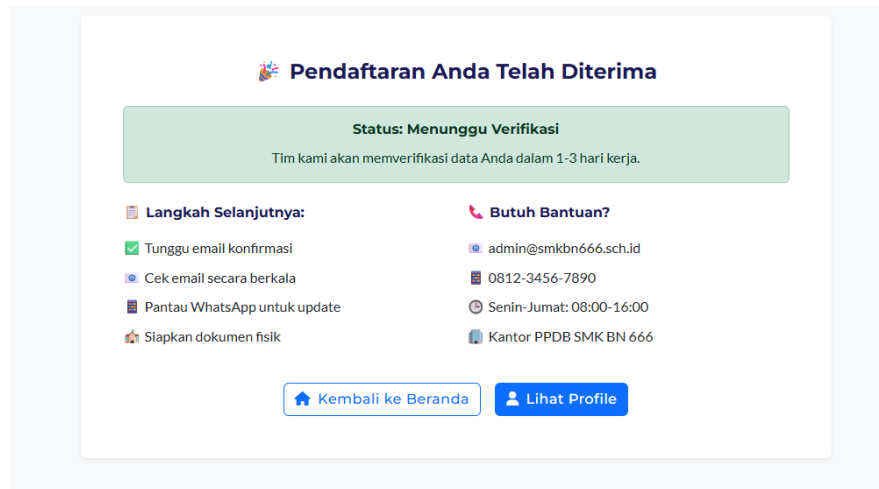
🎉 Pendaftaran Anda Telah Diterima

Status: Menunggu Verifikasi

Tim kami akan memverifikasi data Anda dalam 1-3 hari kerja.

📋 Langkah Selanjutnya:

✅ Tunggu email konfirmasi

📧 Cek email secara berkala

📱 Pantau WhatsApp untuk update

🏫 Siapkan dokumen fisik

📞 Butuh Bantuan?

📧 admin@smkbn666.sch.id

📱 0812-3456-7890

🕒 Senin-Jumat: 08:00-16:00

🏢 Kantor PPDB SMK BN 666

Kembali ke Beranda

Lihat Profile